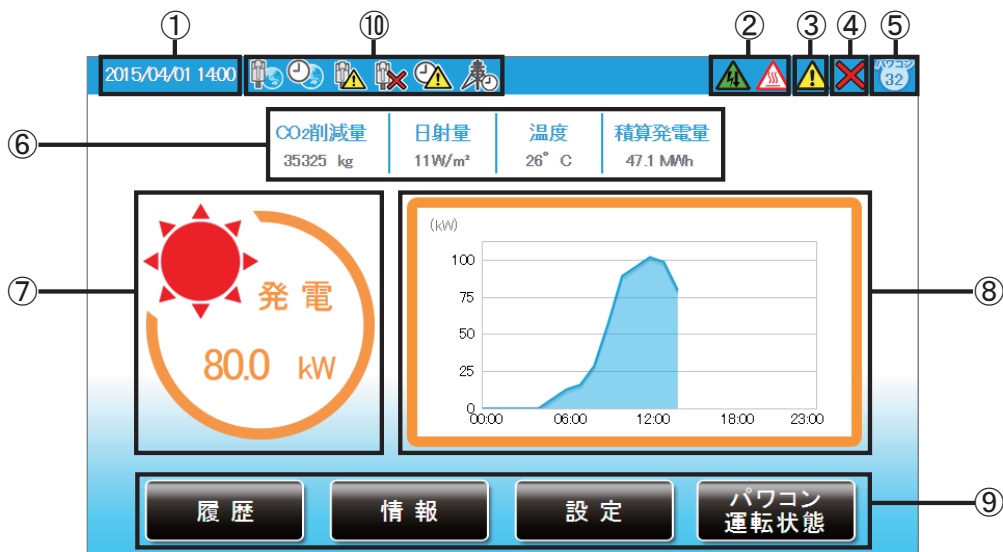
①
⑩
②
③
④
⑤
2015/04/01 14:00
パワコン 32

⑥
| $CO_2$削減量 | 日射量 | 温度 | 積算発電量 |
|---|---|---|---|
| 35325 kg | 11W/m² | 26° C | 47.1 MWh |

⑦
発電
80.0 kW

⑧
(kW)
100
75
50
25
0
00:00
06:00
12:00
18:00
23:00

⑨
履歴
情報
設定
パワコン運転状態